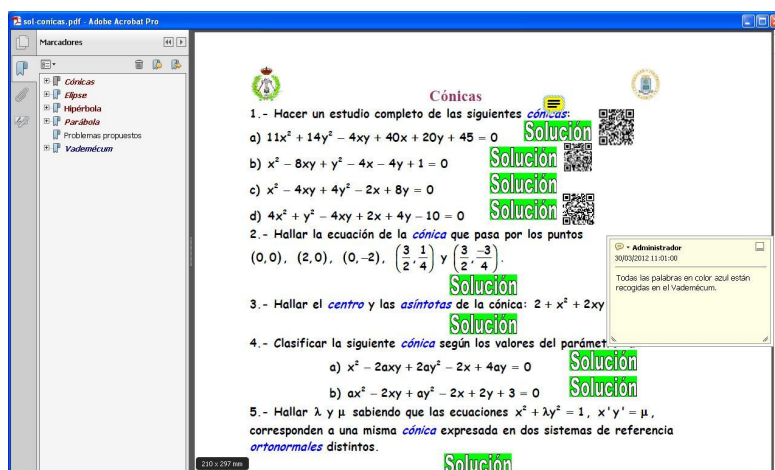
sol-conicas.pdf - Adobe Acrobat Pro

Marcadores

Cónicas
Elipse
Hipérbola
Parábola
Problemas propuestos
Vademécum

Cónicas

1.- Hacer un estudio completo de las siguientes cónicas:

a) $11x^2 + 14y^2 - 4xy + 40x + 20y + 45 = 0$ Solución

b) $x^2 - 8xy + y^2 - 4x - 4y + 1 = 0$ Solución

c) $x^2 - 4xy + 4y^2 - 2x + 8y = 0$ Solución

d) $4x^2 + y^2 - 4xy + 2x + 4y - 10 = 0$ Solución

2.- Hallar la ecuación de la cónica que pasa por los puntos $(0,0)$, $(2,0)$, $(0,-2)$, $\left(\frac{3}{2},\frac{1}{4}\right)$ y $\left(\frac{3}{2},\frac{-3}{4}\right)$.

Solución

3.- Hallar el centro y las asíntotas de la cónica: $2 + x^2 + 2xy$ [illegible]

Solución

4.- Clasificar la siguiente cónica según los valores del parámet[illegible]

a) $x^2 - 2axy + 2ay^2 - 2x + 4ay = 0$ Solución

b) $ax^2 - 2xy + ay^2 - 2x + 2y + 3 = 0$ Solución

5.- Hallar $\lambda$ y $\mu$ sabiendo que las ecuaciones $x^2 + \lambda y^2 = 1$, $x'y' = \mu$, corresponden a una misma cónica expresada en dos sistemas de referencia ortonormales distintos.

Solución

Administrador
30/03/2012 11:01:00
Todas las palabras en color azul están recogidas en el Vademécum.

210 x 297 mm